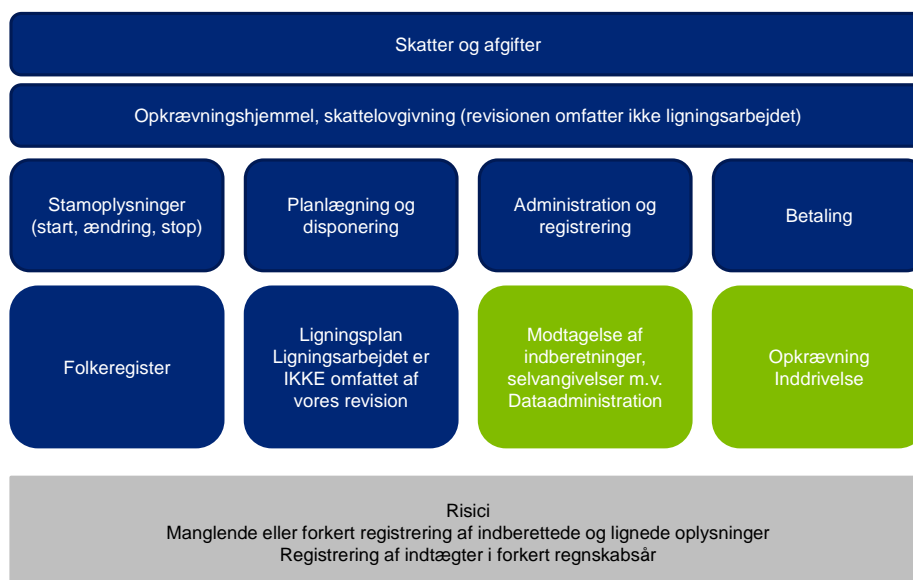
Skatter og afgifter

Opkrævningshjemmel, skattelovgivning (revisionen omfatter ikke ligningsarbejdet)

Stamoplysninger (start, ændring, stop)

Planlægning og disponering

Administration og registrering

Betaling

Folkeregister

Ligningsplan Ligningsarbejdet er IKKE omfattet af vores revision

Modtagelse af indberetninger, selvangivelser m.v. Dataadministration

Opkrævning Inddrivelse

Risici
Manglende eller forkert registrering af indberettede og lignede oplysninger
Registrering af indtægter i forkert regnskabsår